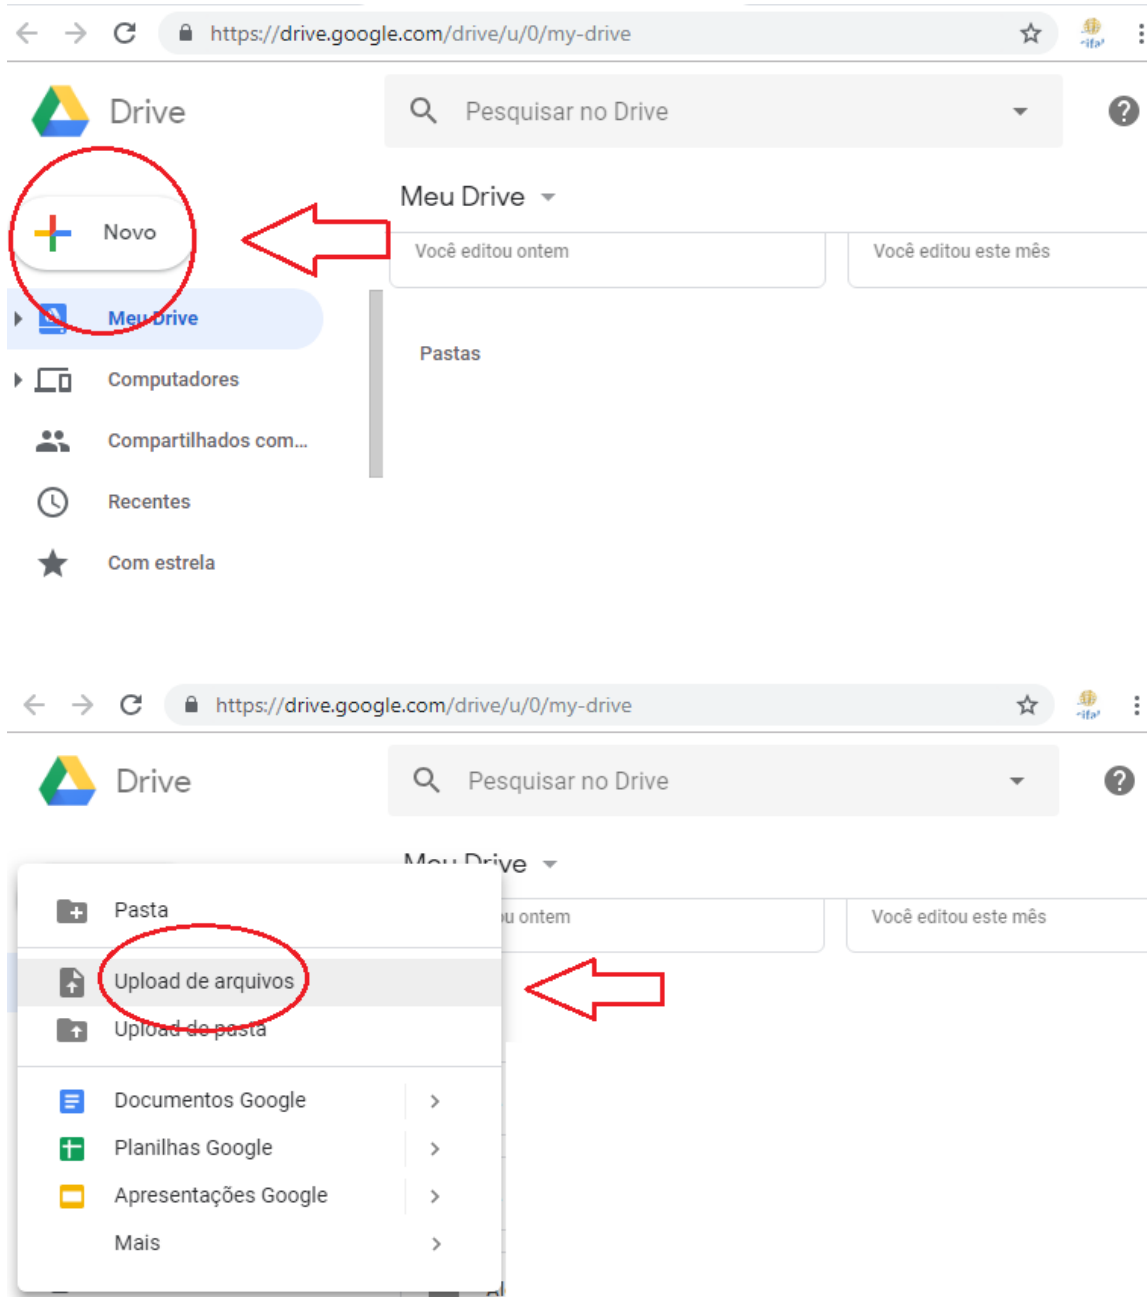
https://drive.google.com/drive/u/0/my-drive

ifa

Drive

Pesquisar no Drive

?

Novo

Meu Drive

Meu Drive

Computadores

Compartilhados com...

Recentes

Com estrela

Você editou ontem

Você editou este mês

Pastas

https://drive.google.com/drive/u/0/my-drive

ifa

Drive

Pesquisar no Drive

?

Meu Drive

Pasta

Upload de arquivos

Upload de pasta

Documentos Google

Planilhas Google

Apresentações Google

Mais

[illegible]u ontem

Você editou este mês